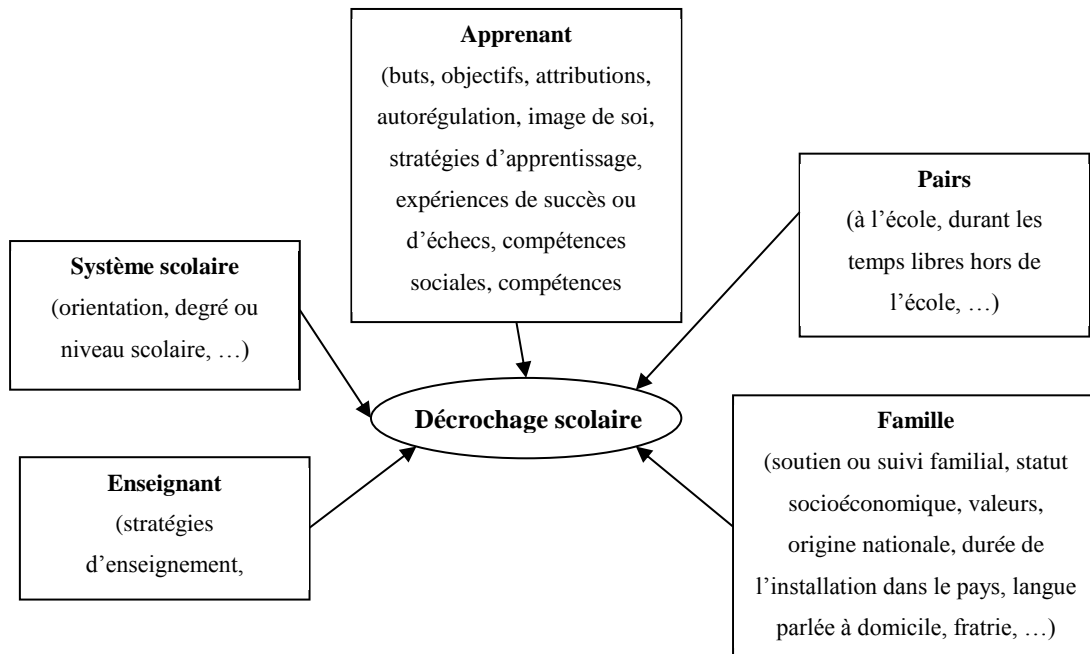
**Apprenant**
(buts, objectifs, attributions, autorégulation, image de soi, stratégies d'apprentissage, expériences de succès ou d'échecs, compétences sociales, compétences

**Pairs**
(à l'école, durant les temps libres hors de l'école, …)

**Système scolaire**
(orientation, degré ou niveau scolaire, …)

**Décrochage scolaire**

**Famille**
(soutien ou suivi familial, statut socioéconomique, valeurs, origine nationale, durée de l'installation dans le pays, langue parlée à domicile, fratrie, …)

**Enseignant**
(stratégies d'enseignement,